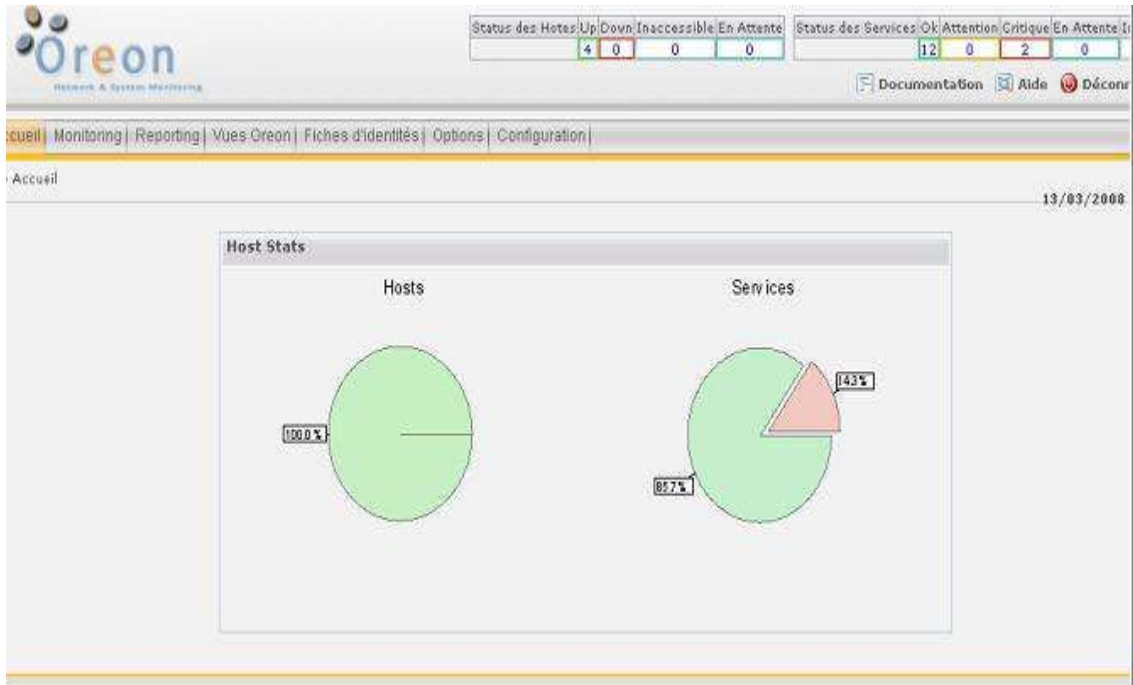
Oreon
Network & System Monitoring

| Status des Hotes | Up | Down | Inaccessible | En Attente |
|---|---|---|---|---|
| | 4 | 0 | 0 | 0 |

| Status des Services | Ok | Attention | Critique | En Attente | I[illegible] |
|---|---|---|---|---|---|
| | 12 | 0 | 2 | 0 | |

Documentation Aide Déconn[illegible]

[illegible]ccueil | Monitoring | Reporting | Vues Oreon | Fiches d'identités | Options | Configuration |

Accueil

13/03/2008

Host Stats

Hosts

100.0 %

Services

14.3 %

85.7 %